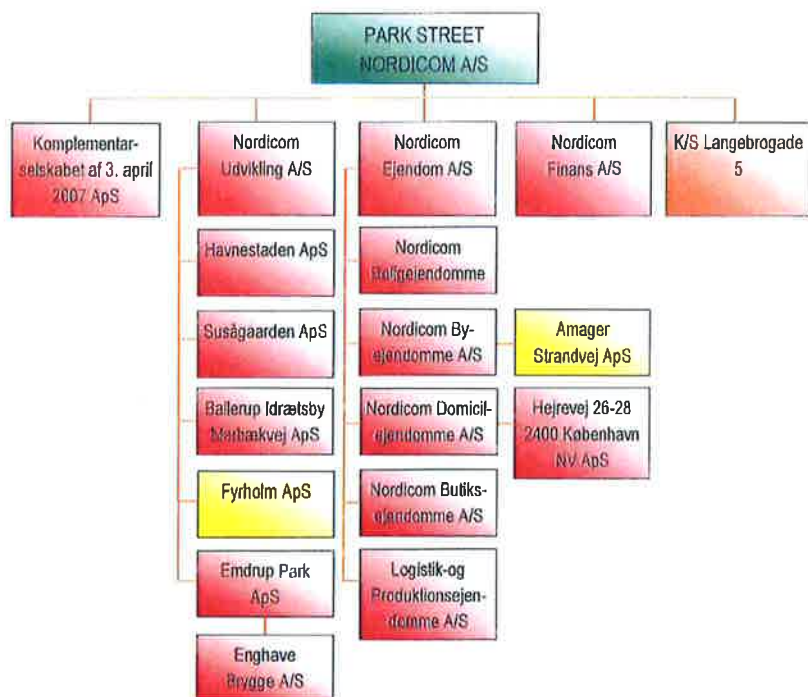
PARK STREET
NORDICOM A/S

Komplementarselskabet af 3. april 2007 ApS

Nordicom Udvikling A/S

Nordicom Ejendom A/S

Nordicom Finans A/S

K/S Langebrogade 5

Havnestaden ApS

Susågaarden ApS

Ballerup Idrætsby Merbækvej ApS

Fyrholm ApS

Emdrup Park ApS

Enghave Brygge A/S

Nordicom Boligejendomme

Nordicom Byejendomme A/S

Nordicom Domicilejendomme A/S

Nordicom Butiksejendomme A/S

Logistik-og Produktionsejendomme A/S

Amager Strandvej ApS

Hejrevej 26-28 2400 København NV ApS